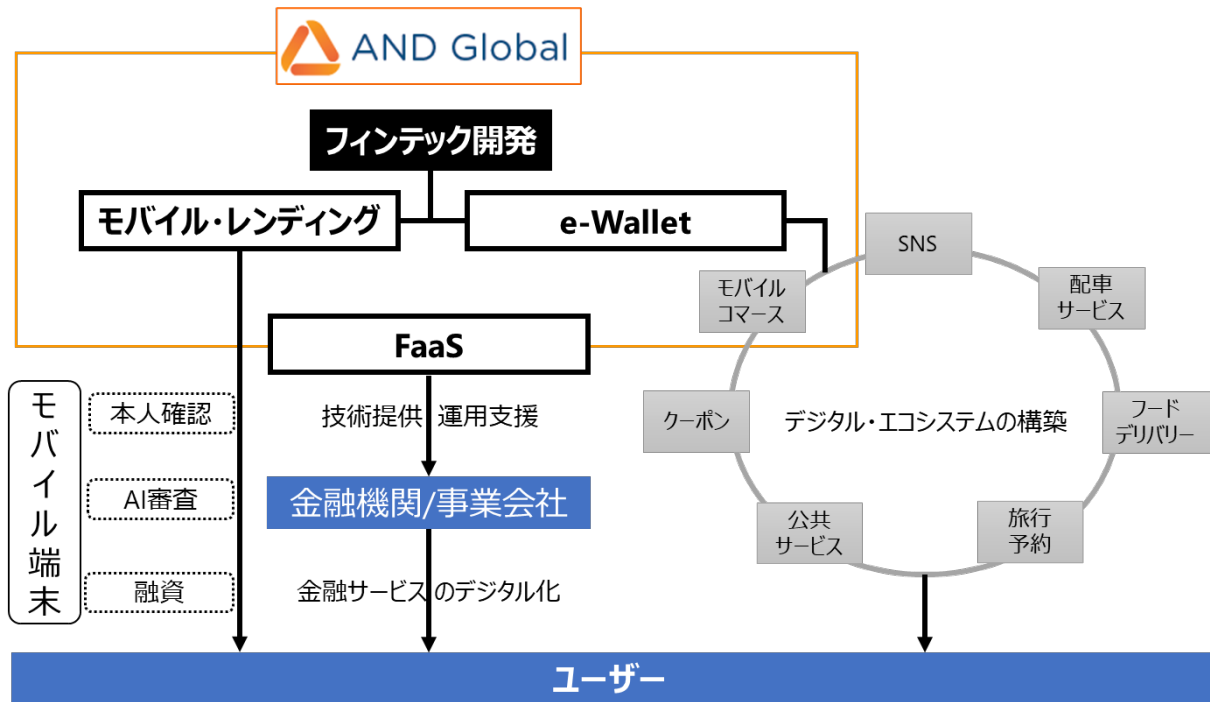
AND Global

フィンテック開発

モバイル・レンディング

e-Wallet

FaaS

モバイル端末

本人確認

AI審査

融資

技術提供 運用支援

金融機関/事業会社

金融サービスのデジタル化

SNS

配車サービス

モバイルコマース

フードデリバリー

クーポン

デジタル・エコシステムの構築

公共サービス

旅行予約

ユーザー